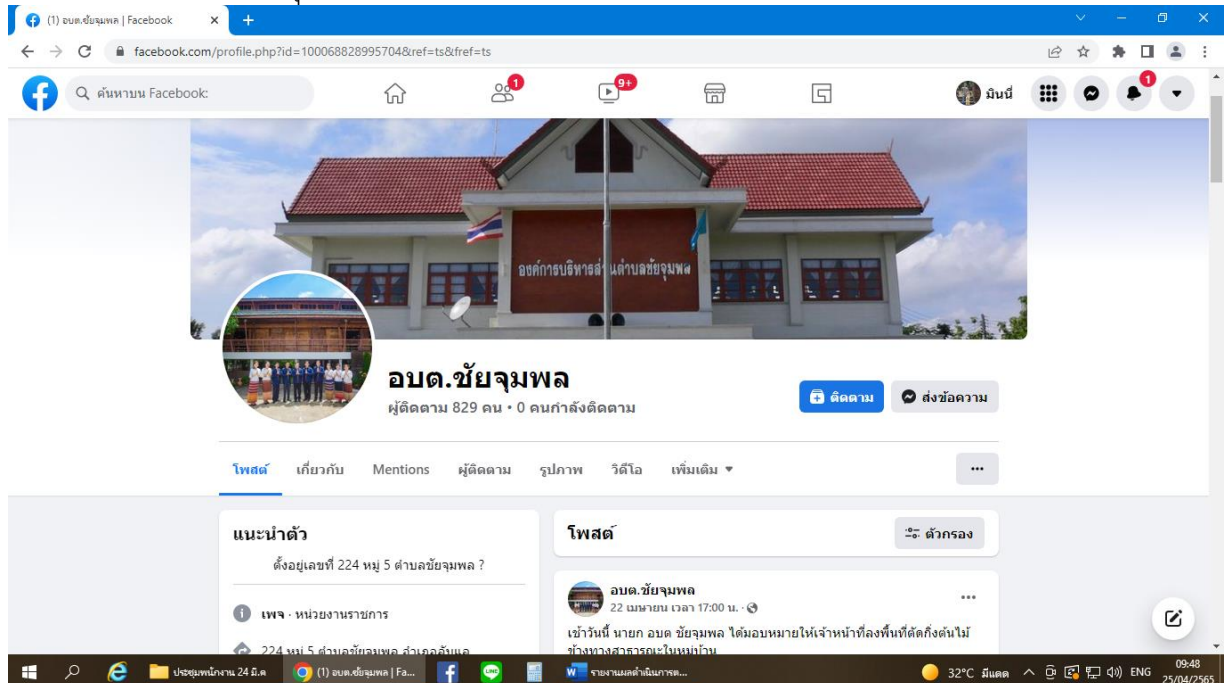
(1) อบต.ชัยจุมพล | Facebook
facebook.com/profile.php?id=100068828995704&ref=ts&fref=ts
ค้นหาบน Facebook
1
9+
มินนี่
1
องค์การบริหารส่วนตำบลชัยจุมพล
อบต.ชัยจุมพล
ผู้ติดตาม 829 คน • 0 คนกำลังติดตาม
ติดตาม
ส่งข้อความ
โพสต์ เกี่ยวกับ Mentions ผู้ติดตาม รูปภาพ วิดีโอ เพิ่มเติม ▾
...
แนะนำตัว
ตั้งอยู่เลขที่ 224 หมู่ 5 ตำบลชัยจุมพล ?
เพจ · หน่วยงานราชการ
224 หมู่ 5 ตำบลชัยจุมพล อำเภอลับแล
โพสต์
ตัวกรอง
อบต.ชัยจุมพล
22 เมษายน เวลา 17:00 น. ·
...
เช้าวันนี้ นายก อบต ชัยจุมพล ได้มอบหมายให้เจ้าหน้าที่ลงพื้นที่ตัดกิ่งต้นไม้ ข้างทางสาธารณะในหมู่บ้าน
ประชุมพนักงาน 24 มี.ค
(1) อบต.ชัยจุมพล | Fa...
รายงานผลดำเนินการต...
32°C มีแดด
ENG
09:48
25/04/2565